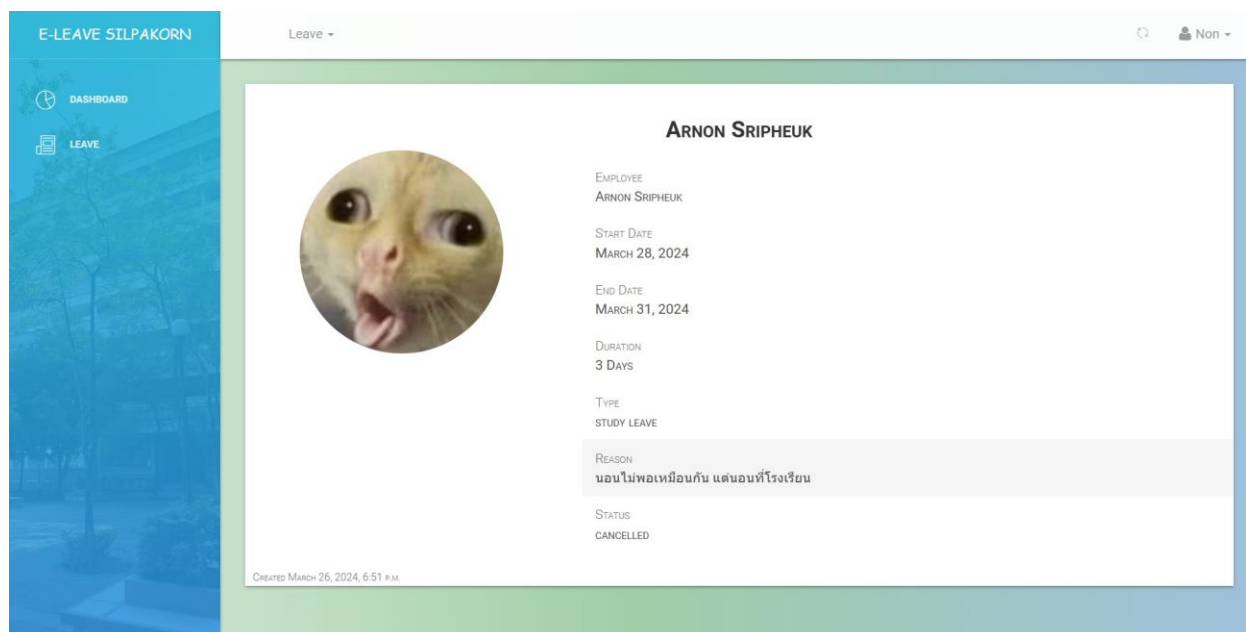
E-LEAVE SILPAKORN

Leave ▾

Non ▾

DASHBOARD

LEAVE

Arnon Sripheuk

Employee
Arnon Sripheuk

Start Date
March 28, 2024

End Date
March 31, 2024

Duration
3 Days

Type
STUDY LEAVE

Reason
นอนไม่พอเหมือนกัน แต่นอนที่โรงเรียน

Status
CANCELLED

Created March 26, 2024, 6:51 p.m.